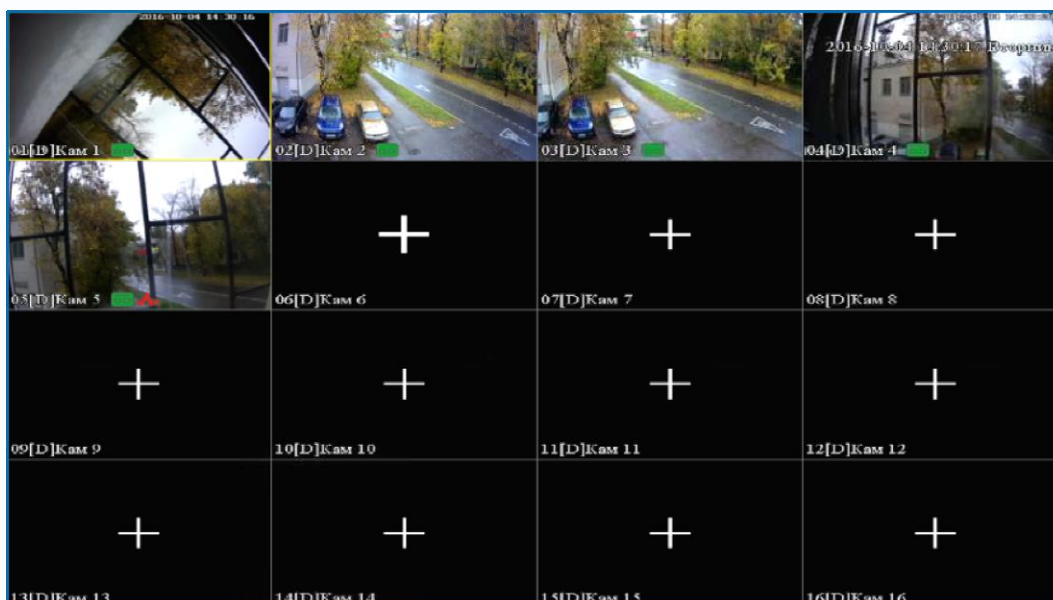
2016-10-04 14:30:16
01[D]Кам 1
02[D]Кам 2
03[D]Кам 3
2016-10-04 14:30:17 Вторник
04[D]Кам 4
05[D]Кам 5
06[D]Кам 6
07[D]Кам 7
08[D]Кам 8
09[D]Кам 9
10[D]Кам 10
11[D]Кам 11
12[D]Кам 12
13[D]Кам 13
14[D]Кам 14
15[D]Кам 15
16[D]Кам 16